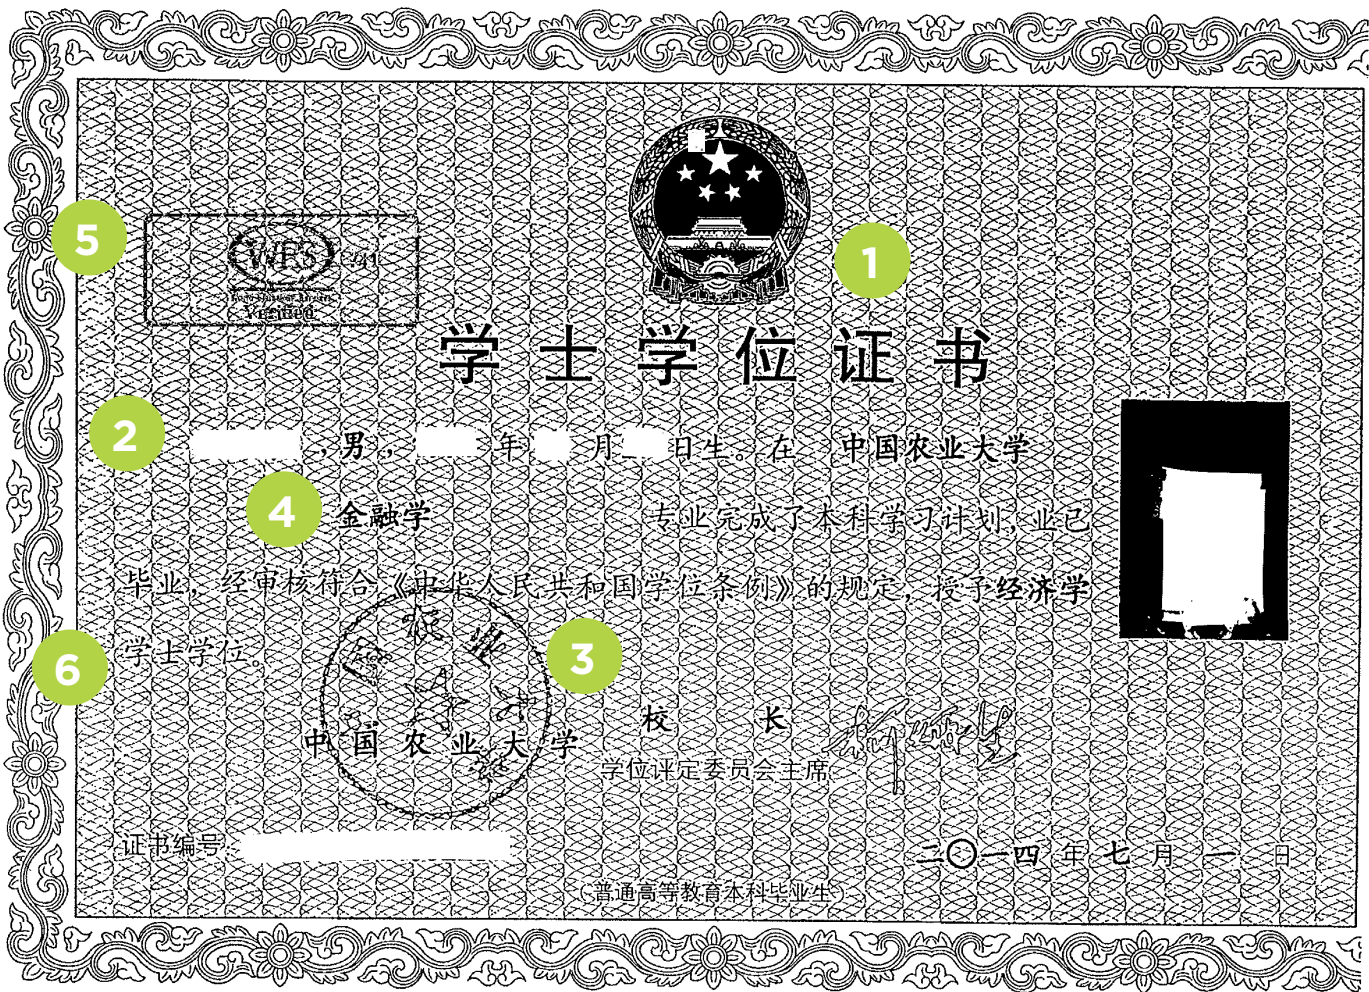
5

WES

Verified

1

学士学位证书

2

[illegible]，男，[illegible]年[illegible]月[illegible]日生。在　中国农业大学

4

金融学　专业完成了本科学习计划，业已毕业，经审核符合《中华人民共和国学位条例》的规定，授予经济学学士学位。

6

3

中国农业大学

校　长
学位评定委员会主席

证书编号：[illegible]

二〇一四年七月一日

（普通高等教育本科毕业生）